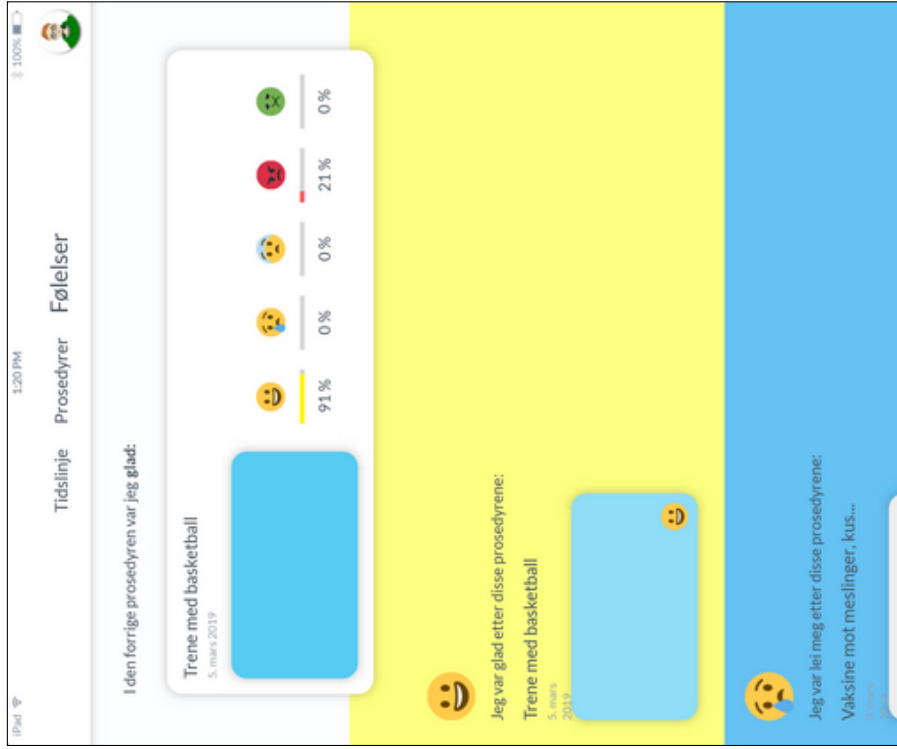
iPad
1:20 PM
100%

Tidslinje Prosedyrer Følelser

I den forrige prosedyren var jeg **glad**:

Trene med basketball
5. mars 2019

91 %
0 %
0 %
21 %
0 %

Jeg var glad etter disse prosedyrene:

Trene med basketball
5. mars 2019

Jeg var lei meg etter disse prosedyrene:

Vaksine mot meslinger, kus...
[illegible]